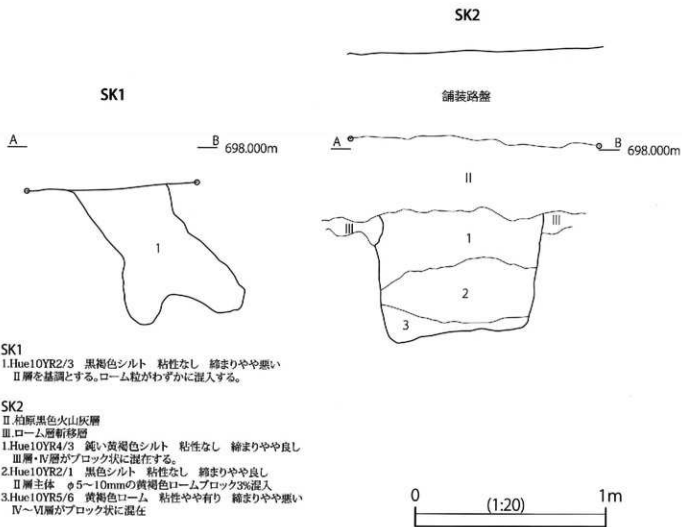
SK2

SK1

舗装路盤

A

B

698.000m

A

B

698.000m

II

III

III

1

1

2

3

SK1
1.Hue10YR2/3 黒褐色シルト 粘性なし 締まりやや悪い
II層を基調とする。ローム粒がわずかに混入する。

SK2
II.柏原黒色火山灰層
III.ローム層漸移層
1.Hue10YR4/3 鈍い黄褐色シルト 粘性なし 締まりやや良し
III層・IV層がブロック状に混在する。
2.Hue10YR2/1 黒色シルト 粘性なし 締まりやや良し
II層主体 φ5～10mmの黄褐色ロームブロック3%混入
3.Hue10YR5/6 黄褐色ローム 粘性やや有り 締まりやや悪い
IV～VI層がブロック状に混在

0

(1:20)

1m